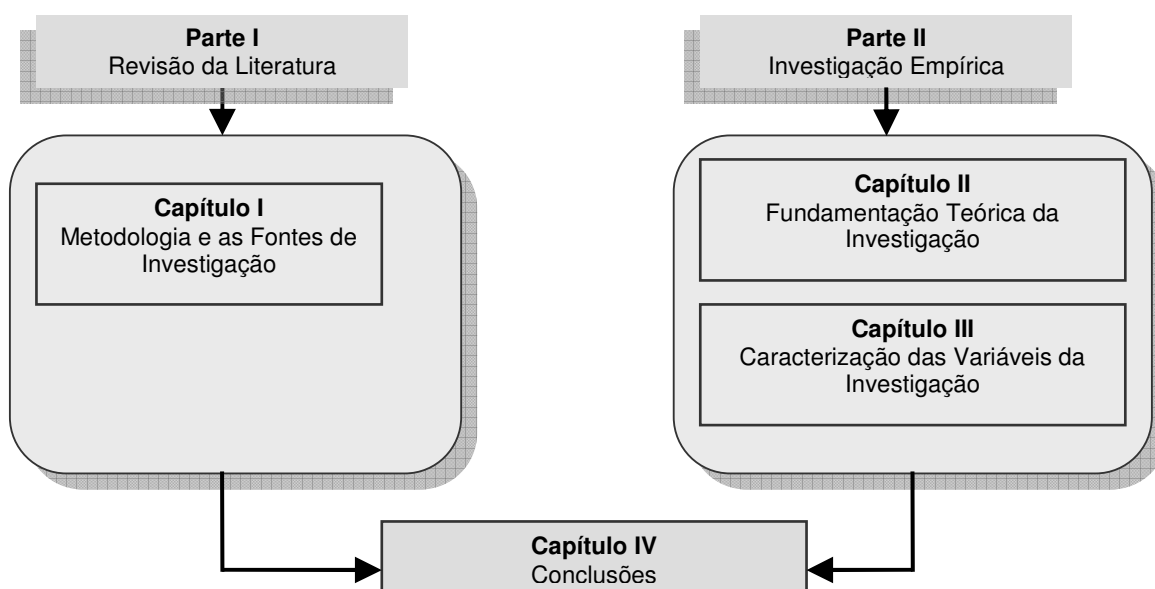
**Parte I**
Revisão da Literatura

**Parte II**
Investigação Empírica

**Capítulo I**
Metodologia e as Fontes de Investigação

**Capítulo II**
Fundamentação Teórica da Investigação

**Capítulo III**
Caracterização das Variáveis da Investigação

**Capítulo IV**
Conclusões